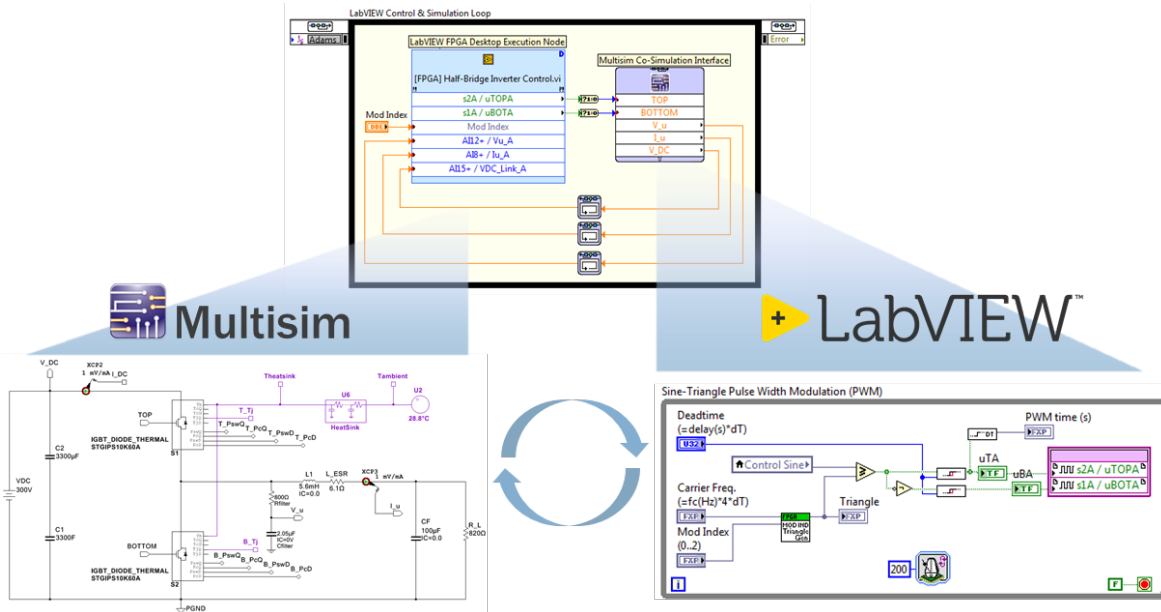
LabVIEW Control & Simulation Loop

Adams

Error

LabVIEW FPGA Desktop Execution Node

[FPGA] Half-Bridge Inverter Control.vi

s2A / uTOPA

s1A / uBOTA

Mod Index

AI12+ / Vu_A

AI8+ / Iu_A

AI15+ / VDC_Link_A

Mod Index

Multisim Co-Simulation Interface

TOP

BOTTOM

V_u

I_u

V_DC

Multisim

LabVIEW™

V_DC

XCP2

1 mV/mA

I_DC

Theatsink

Tambient

U6

U2

28.8°C

HeatSink

TOP

T_Tj

T_PswQ

T_PcQ

T_PswD

T_PcD

IGBT_DIODE_THERMAL
STGIPS10K60A

S1

C2
3300µF

VDC
300V

C1
3300F

L1
5.6mH
IC=0.0

L_ESR
6.1Ω

XCP3
mV/mA

I_u

800Ω
Rfilter

V_u

2.05µF
IC=0V
Cfilter

CF
100µF
IC=0.0

R_L
820Ω

BOTTOM

B_Tj

B_PswQ

B_PcQ

B_PswD

B_PcD

IGBT_DIODE_THERMAL
STGIPS10K60A

S2

PGND

Sine-Triangle Pulse Width Modulation (PWM)

Deadtime
(=delay(s)*dT)

U32

Control Sine

Carrier Freq.
(=fc(Hz)*4*dT)

FXP

Mod Index
(0..2)

FXP

Triangle

FXP

PWM time (s)

FXP

uTA

TF

uBA

TF

s2A / uTOPA

s1A / uBOTA

200

F